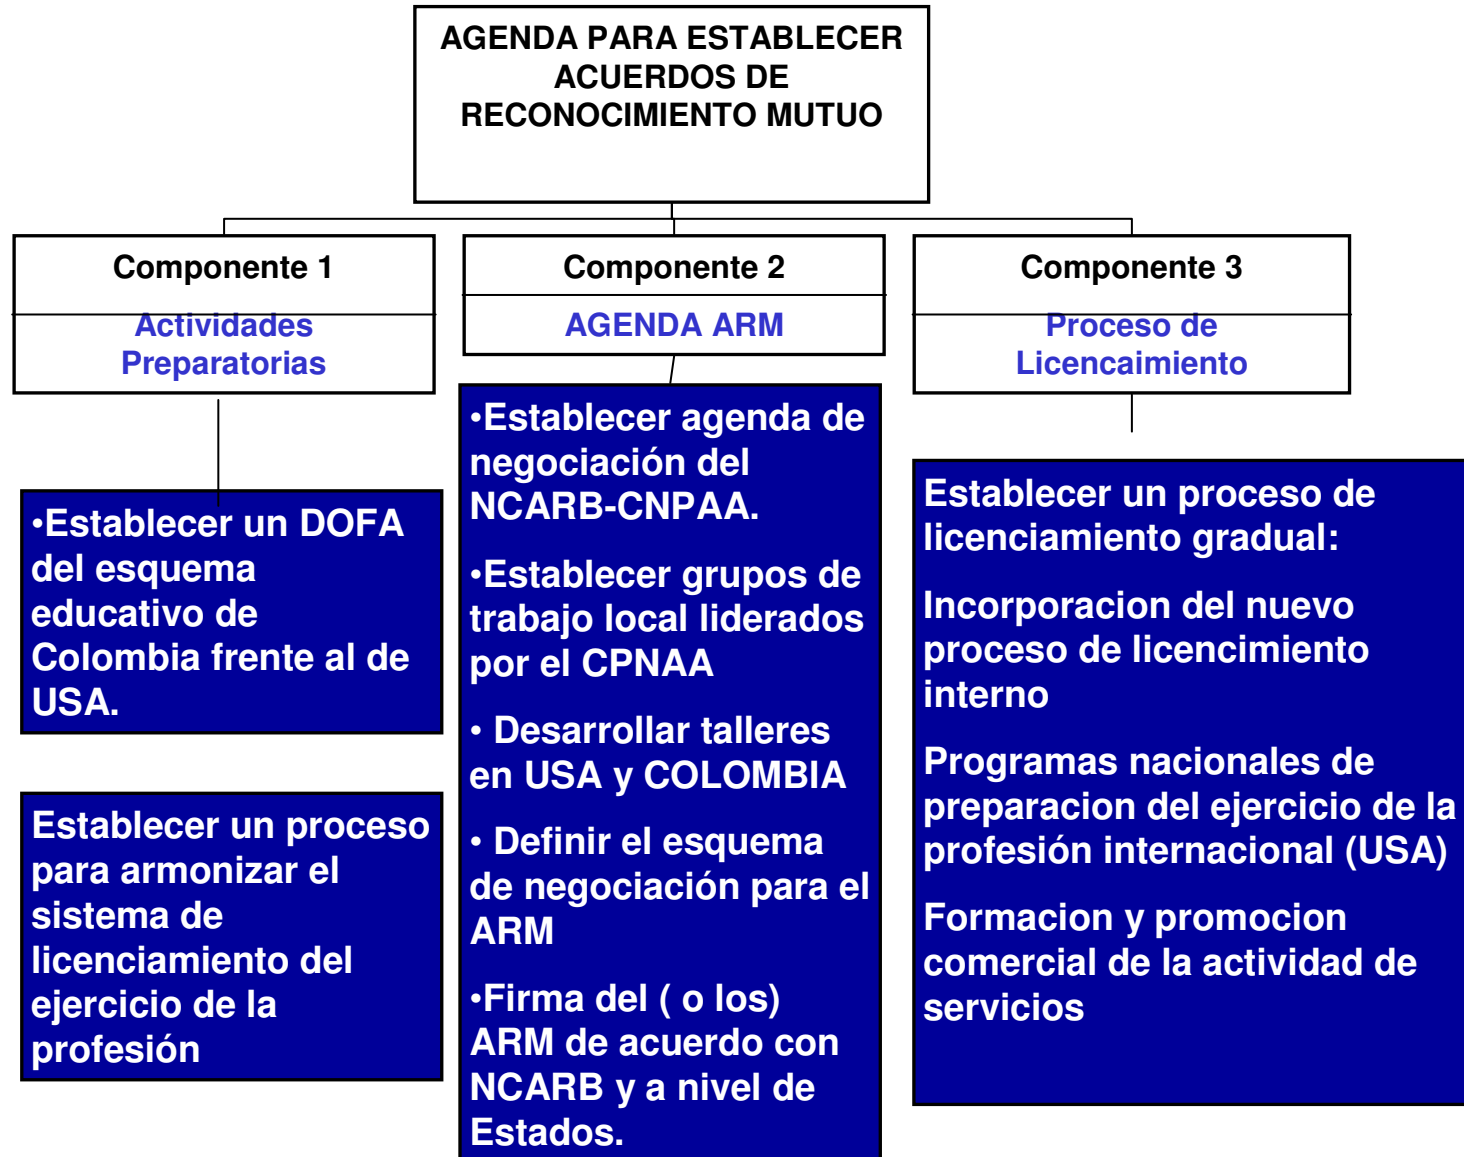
AGENDA PARA ESTABLECER ACUERDOS DE RECONOCIMIENTO MUTUO

Componente 1

Actividades Preparatorias

•Establecer un DOFA del esquema educativo de Colombia frente al de USA.

Establecer un proceso para armonizar el sistema de licenciamiento del ejercicio de la profesión

Componente 2

AGENDA ARM

•Establecer agenda de negociación del NCARB-CNPAA.

•Establecer grupos de trabajo local liderados por el CPNAA

• Desarrollar talleres en USA y COLOMBIA

• Definir el esquema de negociación para el ARM

•Firma del ( o los) ARM de acuerdo con NCARB y a nivel de Estados.

Componente 3

Proceso de Licencaimiento

Establecer un proceso de licenciamiento gradual:

Incorporacion del nuevo proceso de licencimiento interno

Programas nacionales de preparacion del ejercicio de la profesión internacional (USA)

Formacion y promocion comercial de la actividad de servicios